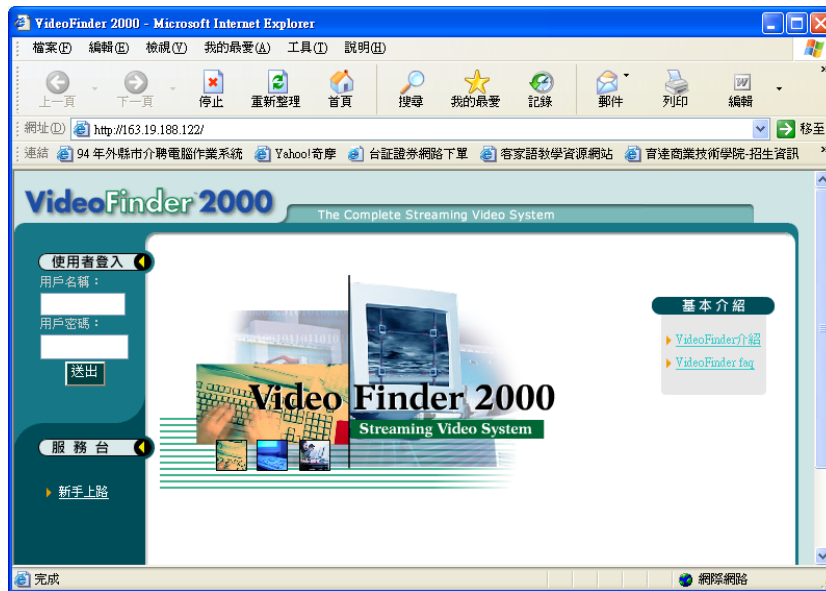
VideoFinder 2000 - Microsoft Internet Explorer

檔案(F) 編輯(E) 檢視(V) 我的最愛(A) 工具(T) 說明(H)

上一頁 下一頁 停止 重新整理 首頁 搜尋 我的最愛 記錄 郵件 列印 編輯

網址(D) http://163.19.188.122/ 移至

連結 94 年外縣市介聘電腦作業系統 Yahoo!奇摩 台証證券網路下單 客家語教學資源網站 育達商業技術學院-招生資訊

VideoFinder 2000
The Complete Streaming Video System

使用者登入
用戶名稱：
用戶密碼：
送出

服務台
新手上路

Video Finder 2000
Streaming Video System

基本介紹
VideoFinder介紹
VideoFinder faq

完成 網際網路